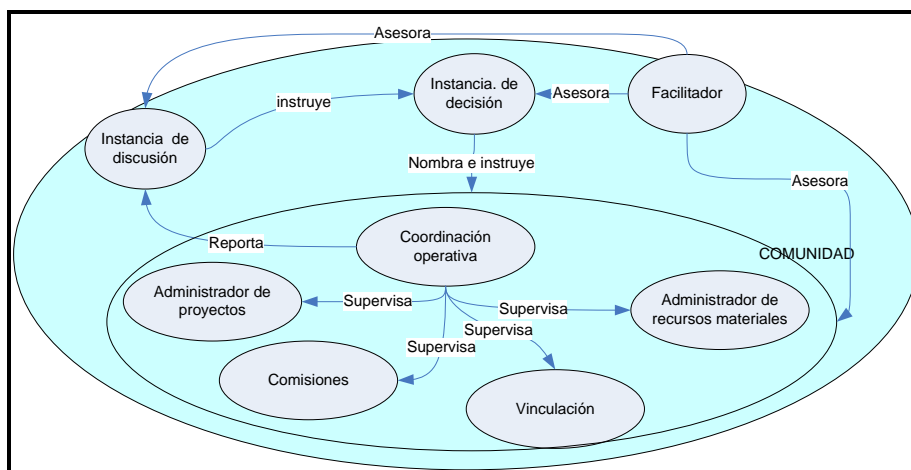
Asesora

Instancia. de decisión

Asesora

Facilitador

instruye

Instancia de discusión

Nombra e instruye

Asesora

Reporta

Coordinación operativa

COMUNIDAD

Administrador de proyectos

Supervisa

Supervisa

Administrador de recursos materiales

Supervisa

Supervisa

Comisiones

Vinculación